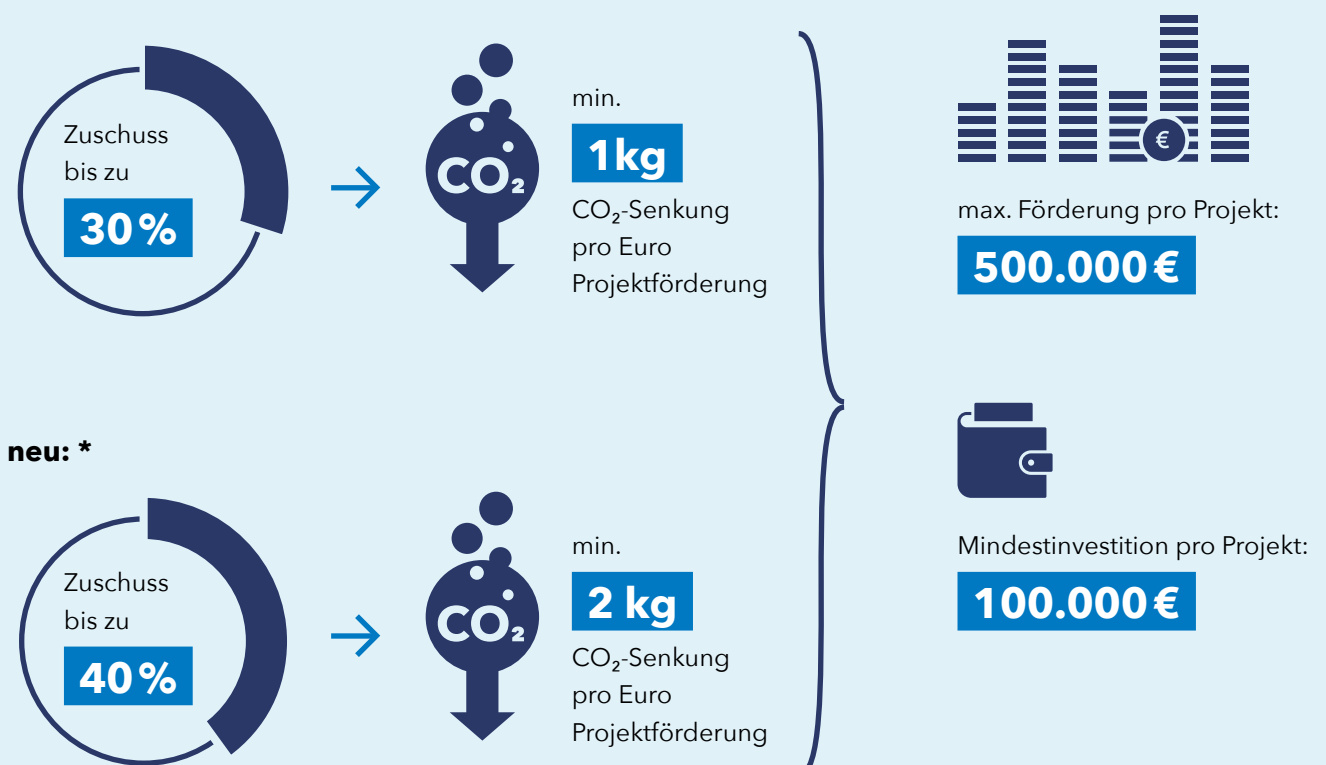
Zuschuss bis zu
30 %

$CO_2$

min.
1 kg
$CO_2$-Senkung pro Euro Projektförderung

€

max. Förderung pro Projekt:
500.000 €

neu: *

Zuschuss bis zu
40 %

$CO_2$

min.
2 kg
$CO_2$-Senkung pro Euro Projektförderung

Mindestinvestition pro Projekt:
100.000 €